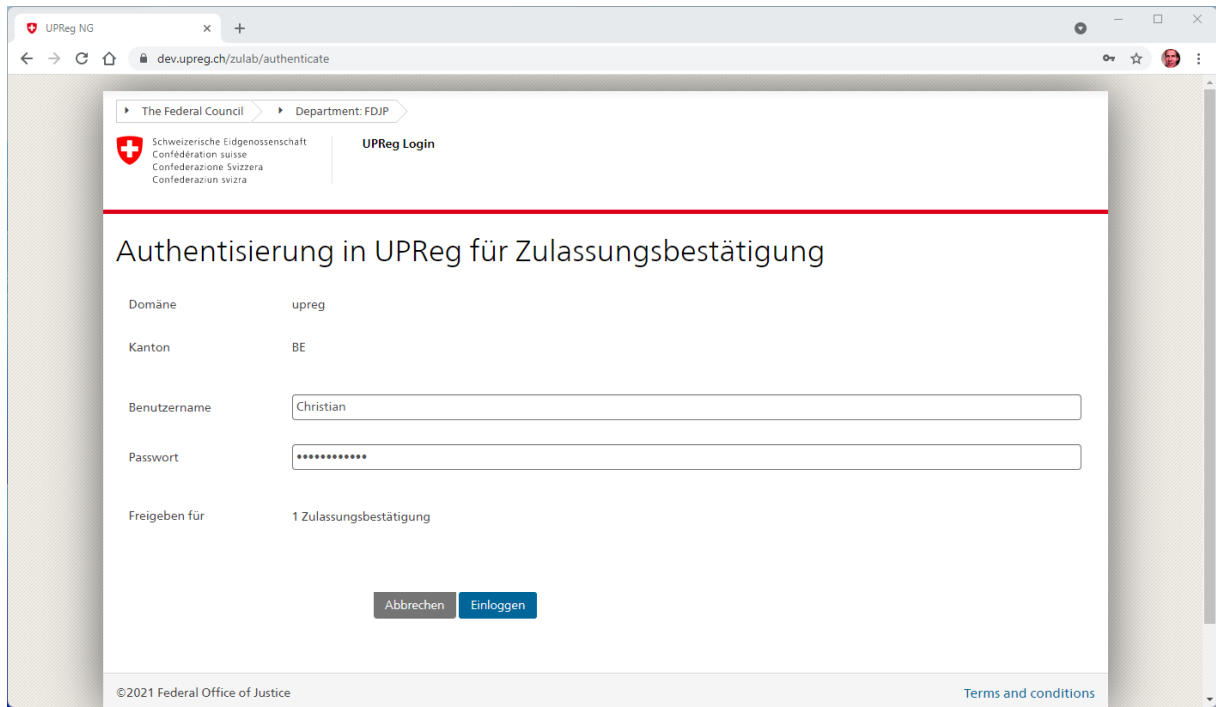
UPReg NG

dev.upreg.ch/zulab/authenticate

The Federal Council
Department: FDJP

Schweizerische Eidgenossenschaft
Confédération suisse
Confederazione Svizzera
Confederaziun svizra

UPReg Login

Authentisierung in UPReg für Zulassungsbestätigung

Domäne upreg

Kanton BE

Benutzername Christian

Passwort ••••••••••••

Freigeben für 1 Zulassungsbestätigung

Abbrechen Einloggen

©2021 Federal Office of Justice

Terms and conditions